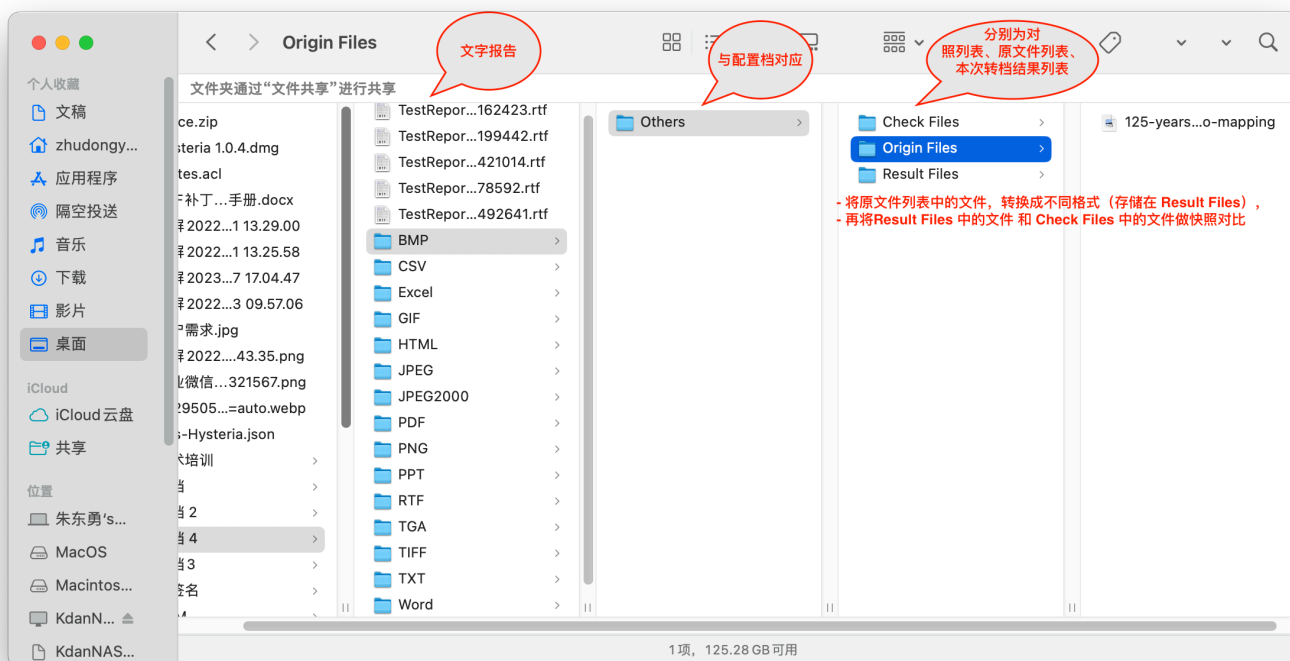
Origin Files

文字报告

与配置档对应

分别为对照列表、原文件列表、本次转档结果列表

个人收藏
文稿
zhudongy...
应用程序
隔空投送
音乐
下载
影片
桌面

iCloud
iCloud 云盘
共享

位置
朱东勇's...
MacOS
Macintos...
KdanN...
KdanNAS...

文件夹通过"文件共享"进行共享

ce.zip
steria 1.0.4.dmg
tes.acl
F补丁...手册.docx
屏2022...1 13.29.00
屏2022...1 13.25.58
屏2023...7 17.04.47
屏2022...3 09.57.06
P需求.jpg
屏2022....43.35.png
业微信...321567.png
29505...=auto.webp
s-Hysteria.json
术培训
当
当 2
当 4
当 3
签名
M

TestRepor...162423.rtf
TestRepor...199442.rtf
TestRepor...421014.rtf
TestRepor...78592.rtf
TestRepor...492641.rtf
BMP
CSV
Excel
GIF
HTML
JPEG
JPEG2000
PDF
PNG
PPT
RTF
TGA
TIFF
TXT
Word

Others

Check Files
Origin Files
Result Files

- 将原文件列表中的文件，转换成不同格式（存储在 Result Files），
- 再将Result Files 中的文件 和 Check Files 中的文件做快照对比

125-years...o-mapping

1项，125.28 GB 可用